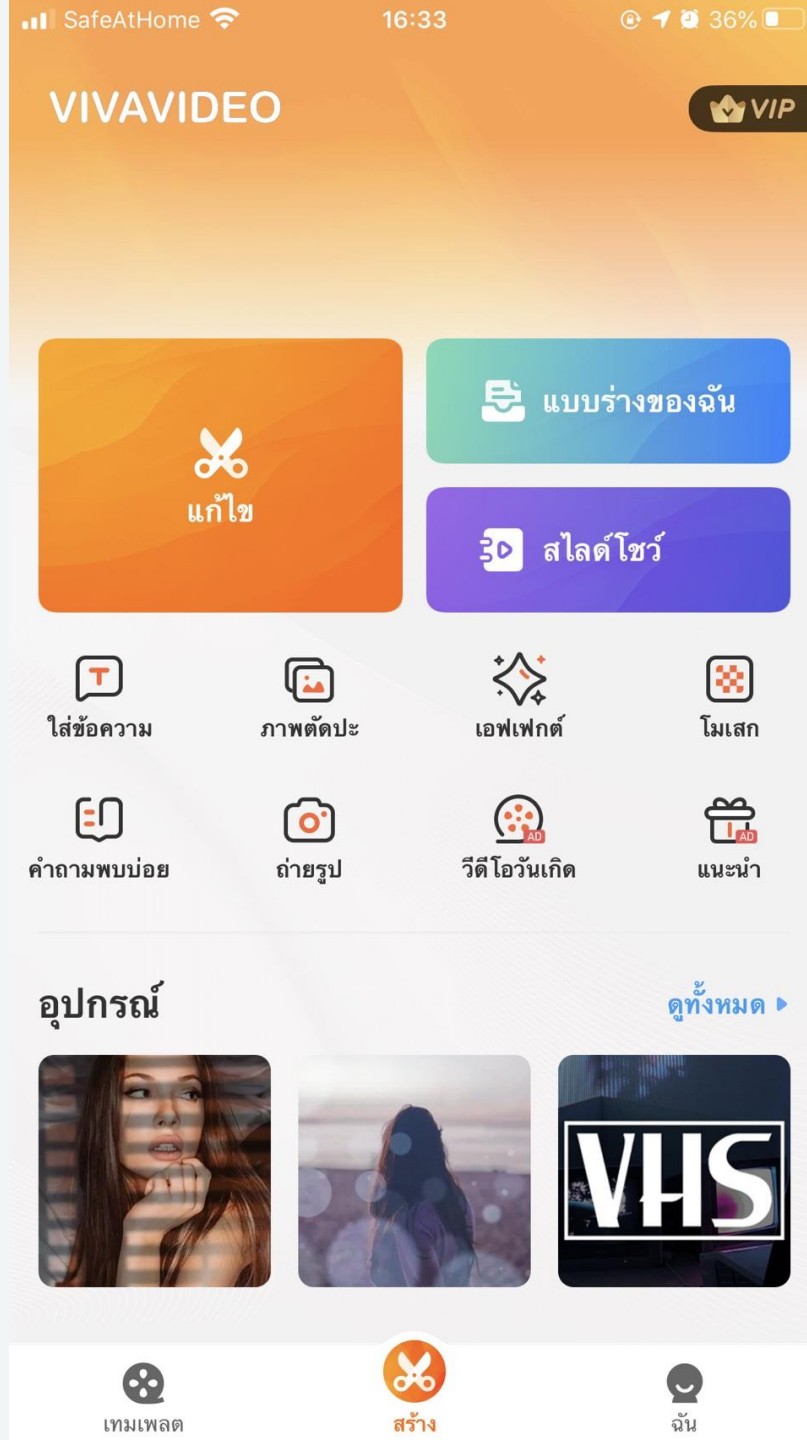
SafeAtHome 16:33 36%

VIVAVIDEO

VIP

แก้ไข

แบบร่างของฉัน

สไลด์โชว์

ใส่ข้อความ

ภาพตัดปะ

เอฟเฟกต์

โมเสก

คำถามพบบ่อย

ถ่ายรูป

AD

วีดีโอวันเกิด

AD

แนะนำ

อุปกรณ์

ดูทั้งหมด

VHS

เทมเพลต

สร้าง

ฉัน